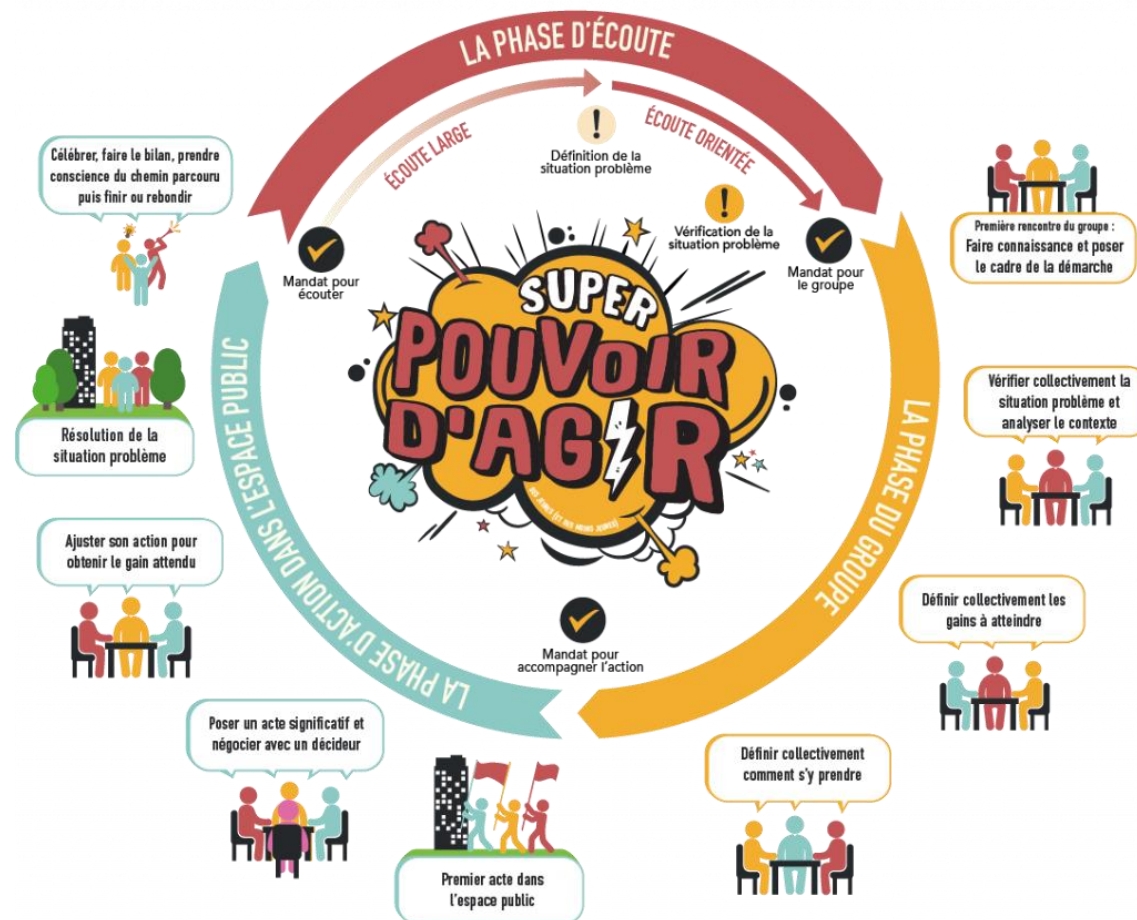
LA PHASE D'ÉCOUTE

ÉCOUTE LARGE

ÉCOUTE ORIENTÉE

Définition de la situation problème

Vérification de la situation problème

Mandat pour écouter

Mandat pour le groupe

Célébrer, faire le bilan, prendre conscience du chemin parcouru puis finir ou rebondir

Première rencontre du groupe : Faire connaissance et poser le cadre de la démarche

SUPER POUVOIR D'AGIR

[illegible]

Résolution de la situation problème

Vérifier collectivement la situation problème et analyser le contexte

LA PHASE D'ACTION DANS L'ESPACE PUBLIC

LA PHASE DU GROUPE

Ajuster son action pour obtenir le gain attendu

Mandat pour accompagner l'action

Définir collectivement les gains à atteindre

Poser un acte significatif et négocier avec un décideur

Définir collectivement comment s'y prendre

Premier acte dans l'espace public